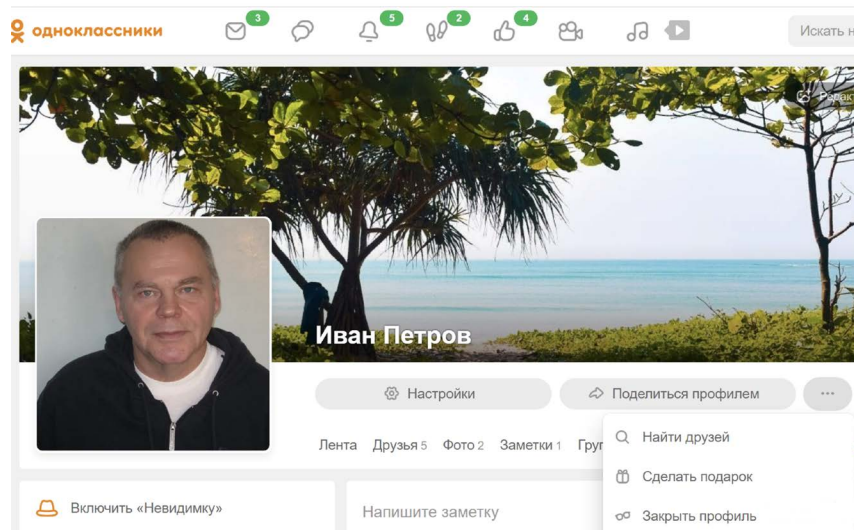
одноклассники
3
5
2
4
Искать н

Иван Петров

Настройки
Поделиться профилем
...

Лента Друзья 5 Фото 2 Заметки 1 Груп

Найти друзей
Сделать подарок
Закрыть профиль

Включить «Невидимку»
Напишите заметку